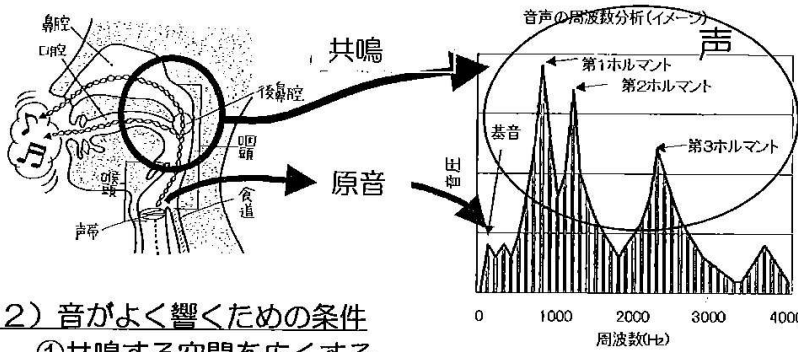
鼻腔
口腔
後鼻腔
咽頭
喉頭
声帯
食道
共鳴
原音
音声の周波数分析(イメージ)
声
第1ホルマント
第2ホルマント
第3ホルマント
基音
音圧
0
1000
2000
3000
4000
周波数(Hz)

2) 音がよく響くための条件

①共鳴する空間を広くする